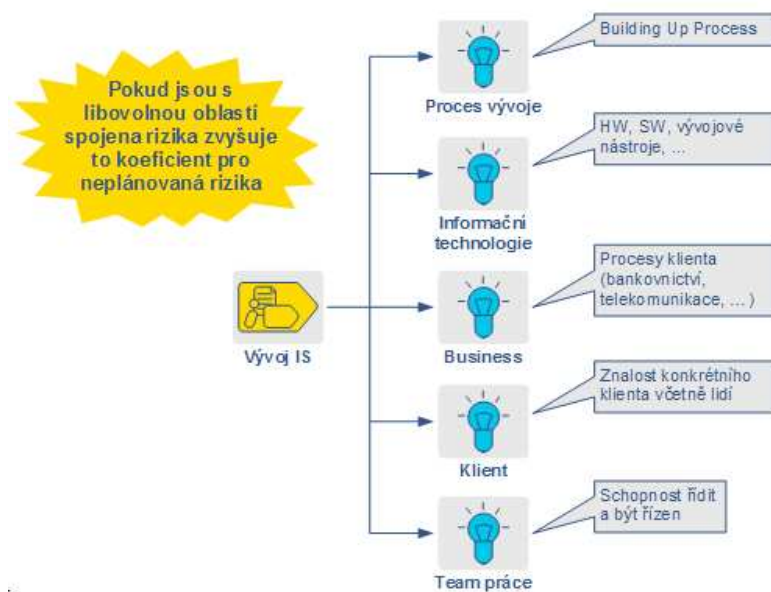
Pokud jsou s libovolnou oblastí spojena rizika zvyšuje to koeficient pro neplánovaná rizika

Vývoj IS

Proces vývoje

Building Up Process

Informační technologie

HW, SW, vývojové nástroje, ...

Business

Procesy klienta (bankovnictví, telekomunikace, ... )

Klient

Znalost konkrétního klienta včetně lidí

Team práce

Schopnost řídit a být řízen